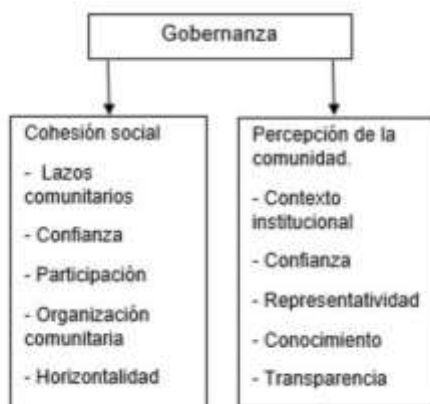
Gobernanza

Cohesión social

- Lazos comunitarios

- Confianza

- Participación

- Organización comunitaria

- Horizontalidad

Percepción de la comunidad.

- Contexto institucional

- Confianza

- Representatividad

- Conocimiento

- Transparencia